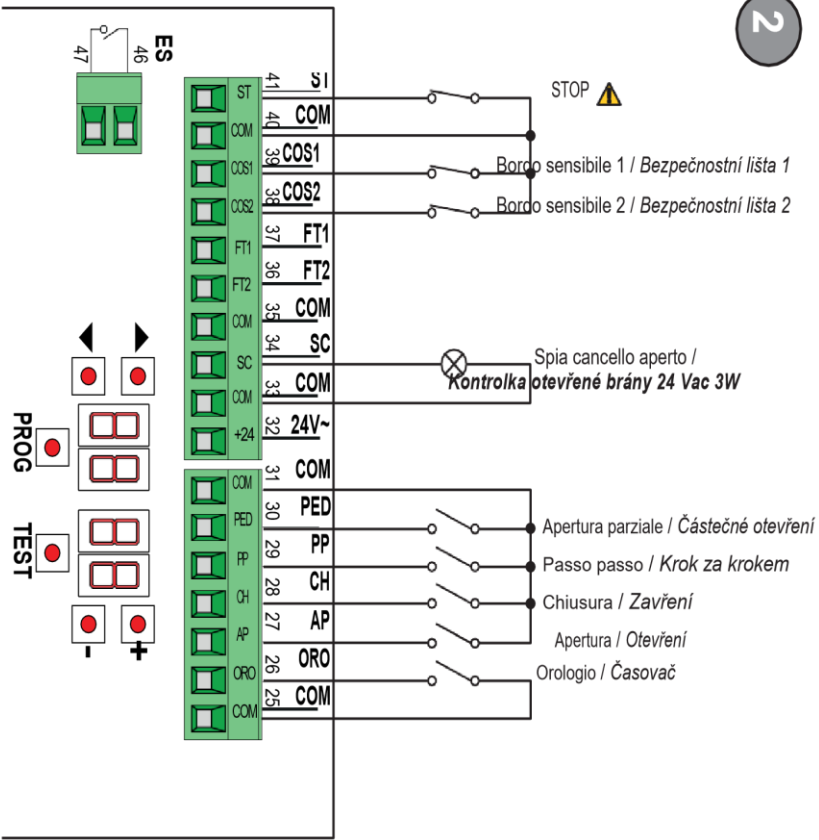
2

ES
47 46

ST 41 ST
COM 40 COM
COS1 39 COS1
COS2 38 COS2
FT1 37 FT1
FT2 36 FT2
COM 35 COM
SC 34 SC
COM 33 COM
+24 32 24V~
COM 31 COM
PED 30 PED
PP 29 PP
CH 28 CH
AP 27 AP
ORO 26 ORO
COM 25 COM

STOP
Bordo sensibile 1 / Bezpečnostní lišta 1
Bordo sensibile 2 / Bezpečnostní lišta 2
Spia cancello aperto / Kontrolka otevřené brány 24 Vac 3W
Apertura parziale / Částečné otevření
Passo passo / Krok za krokem
Chiusura / Zavření
Apertura / Otevření
Orologio / Časovač

PROG
TEST
-
+